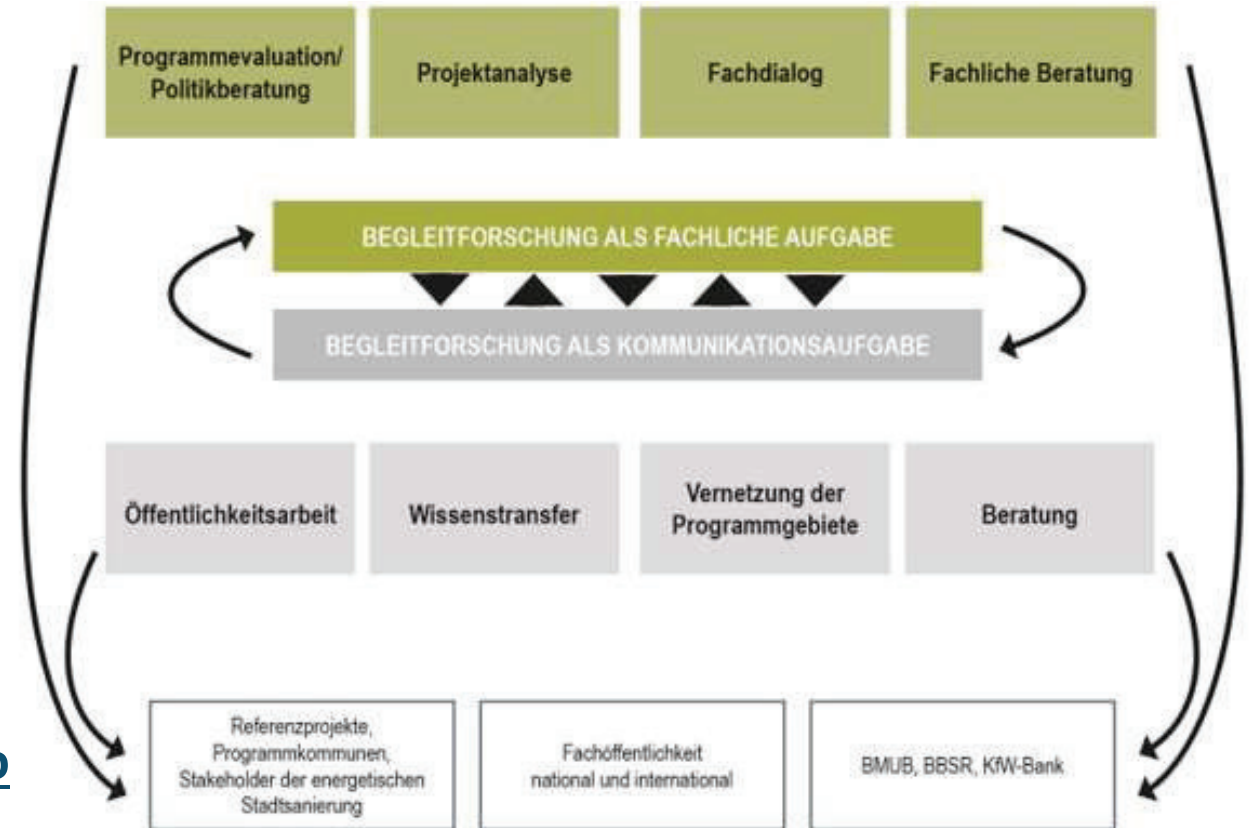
Programmevaluation/ Politikberatung

Projektanalyse

Fachdialog

Fachliche Beratung

BEGLEITFORSCHUNG ALS FACHLICHE AUFGABE

BEGLEITFORSCHUNG ALS KOMMUNIKATIONSAUFGABE

Öffentlichkeitsarbeit

Wissenstransfer

Vernetzung der Programmgebiete

Beratung

Referenzprojekte, Programmkommunen, Stakeholder der energetischen Stadtsanierung

Fachöffentlichkeit national und international

BMUB, BBSR, KfW-Bank